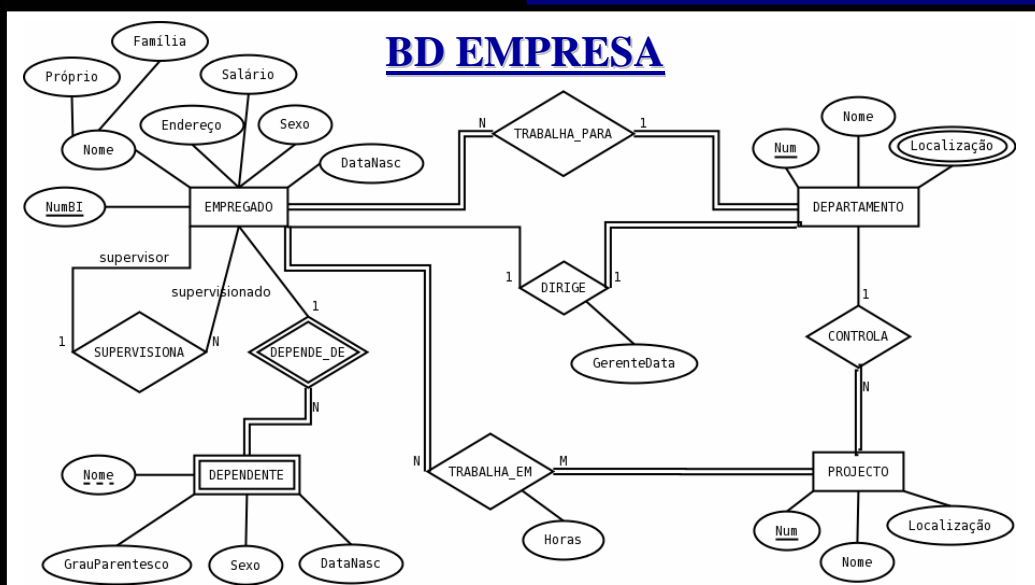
BD EMPRESA

Família
Próprio
Salário
Endereço
Sexo
Nome
DataNasc
NumBI
EMPREGADO
N
TRABALHA_PARA
1
Nome
Num
Localização
DEPARTAMENTO
supervisor
supervisionado
1
1
DIRIGE
1
1
SUPERVISIONA
N
DEPENDE_DE
GerenteData
1
CONTROLA
N
N
N
Nome
DEPENDENTE
N
TRABALHA_EM
M
PROJECTO
Horas
Num
Localização
GrauParentesco
Sexo
DataNasc
Nome